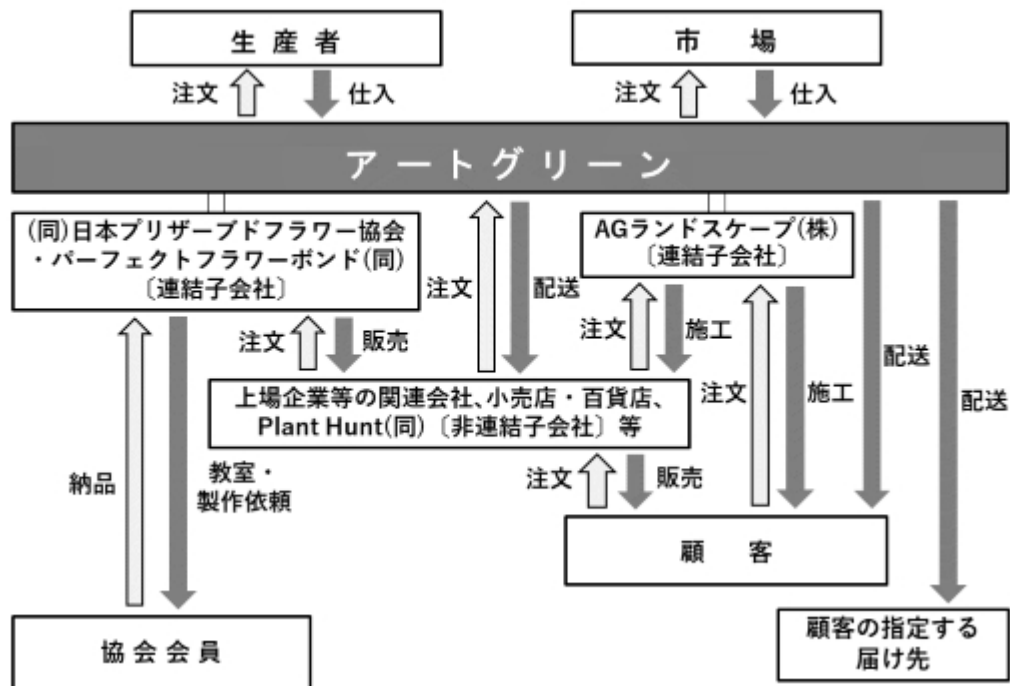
生産者

注文

仕入

市場

注文

仕入

アートグリーン

(同)日本プリザーブドフラワー協会
・パーフェクトフラワーボンド(同)
〔連結子会社〕

注文

配送

AGランドスケープ(株)
〔連結子会社〕

注文

販売

注文

施工

注文

施工

配送

配送

上場企業等の関連会社、小売店・百貨店、
Plant Hunt(同)〔非連結子会社〕等

納品

教室・
製作依頼

注文

販売

顧客

協会会員

顧客の指定する
届け先